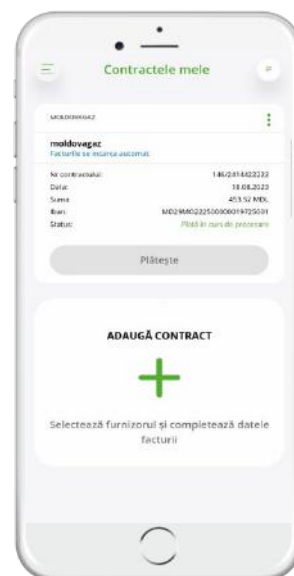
Contractele mele

MOLDOVAGAZ

moldovagaz
Facturile se încarcă automat

Nr contractului: 146/2014422232
Data: 18.08.2023
Suma: 453.52 MDL
Iban: MD29MO2225000000197250​31
Status: Plată în curs de procesare

Plătește

ADAUGĂ CONTRACT

Selectează furnizorul și completează datele facturii